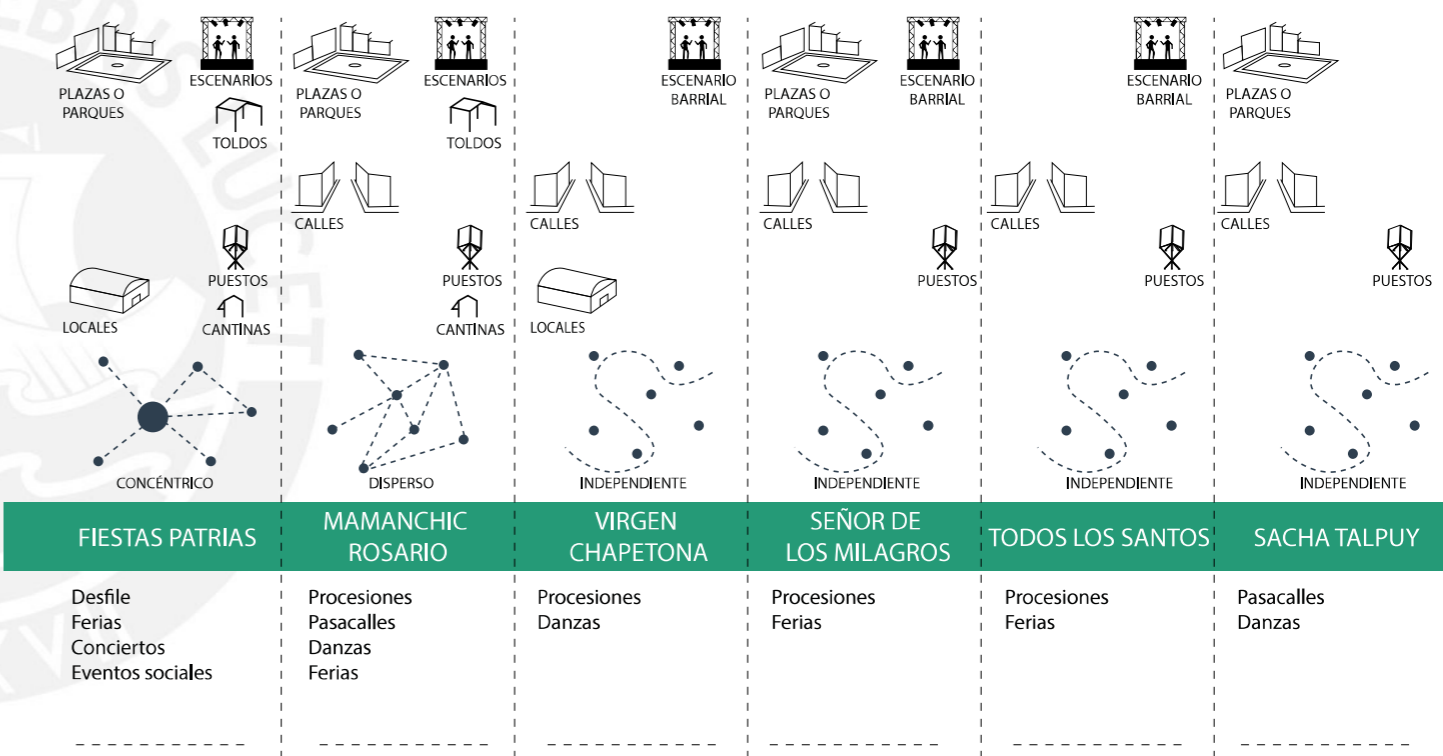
PLAZAS O PARQUES
ESCENARIOS
TOLDOS
PUESTOS
LOCALES
CANTINAS
CONCÉNTRICO

PLAZAS O PARQUES
ESCENARIOS
TOLDOS
CALLES
PUESTOS
CANTINAS
DISPERSO

ESCENARIO BARRIAL
CALLES
LOCALES
INDEPENDIENTE

PLAZAS O PARQUES
ESCENARIO BARRIAL
CALLES
PUESTOS
INDEPENDIENTE

ESCENARIO BARRIAL
CALLES
PUESTOS
INDEPENDIENTE

PLAZAS O PARQUES
CALLES
PUESTOS
INDEPENDIENTE

| FIESTAS PATRIAS | MAMANCHIC ROSARIO | VIRGEN CHAPETONA | SEÑOR DE LOS MILAGROS | TODOS LOS SANTOS | SACHA TALPUY |
|---|---|---|---|---|---|
| Desfile<br>Ferias<br>Conciertos<br>Eventos sociales | Procesiones<br>Pasacalles<br>Danzas<br>Ferias | Procesiones<br>Danzas | Procesiones<br>Ferias | Procesiones<br>Ferias | Pasacalles<br>Danzas |